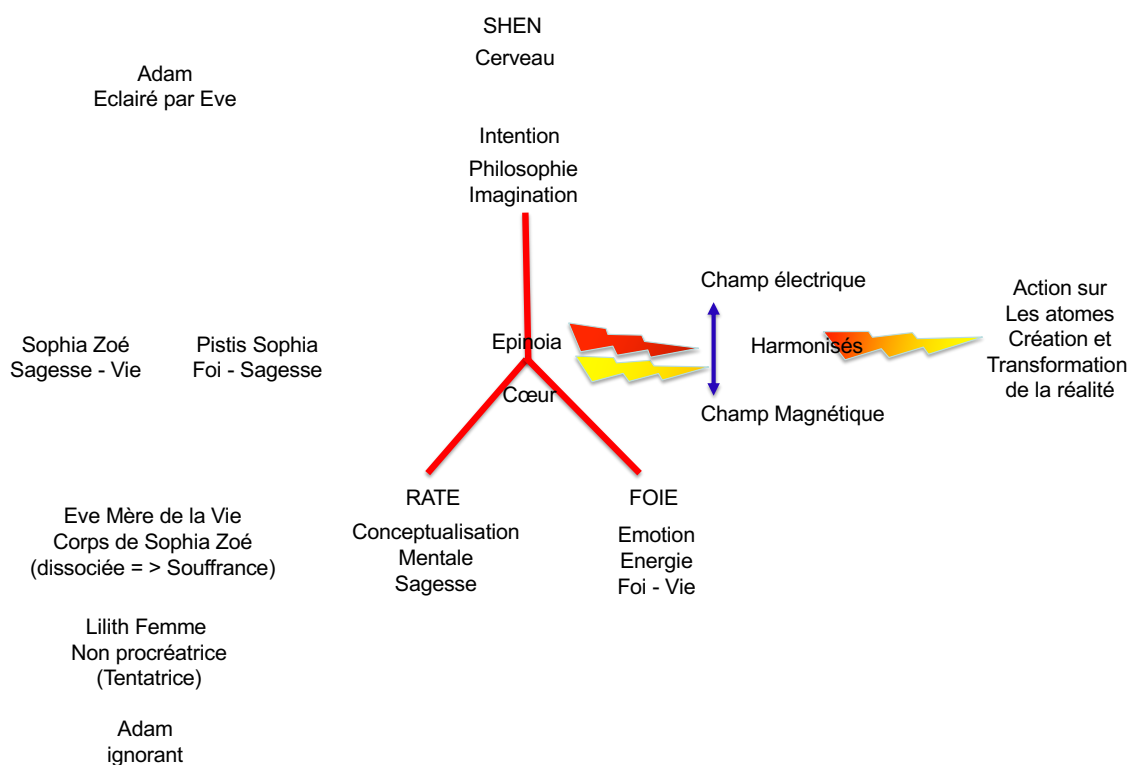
SHEN
Cerveau

Adam
Eclairé par Eve

Intention
Philosophie
Imagination

Champ électrique

Action sur
Les atomes
Création et
Transformation
de la réalité

Sophia Zoé
Sagesse - Vie

Pistis Sophia
Foi - Sagesse

Epinoia

Harmonisés

Cœur

Champ Magnétique

RATE
Conceptualisation
Mentale
Sagesse

FOIE
Emotion
Energie
Foi - Vie

Eve Mère de la Vie
Corps de Sophia Zoé
(dissociée = > Souffrance)

Lilith Femme
Non procréatrice
(Tentatrice)

Adam
ignorant